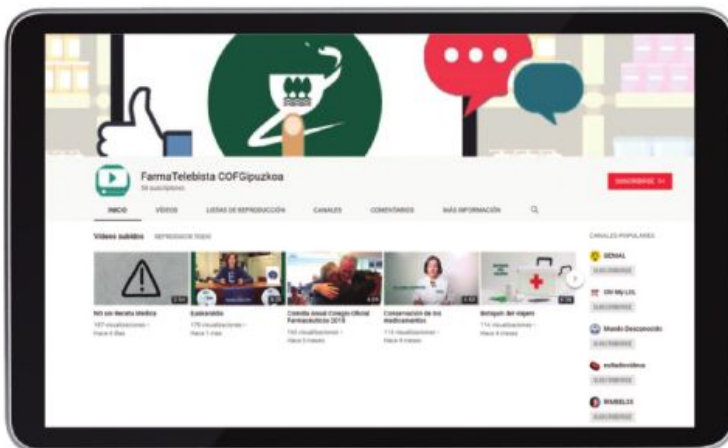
FarmaTelebista COFGipuzkoa
56 suscriptores

SUSCRIBIRSE

INICIO VÍDEOS LISTAS DE REPRODUCCIÓN CANALES COMENTARIOS MÁS INFORMACIÓN

Vídeos subidos REPRODUCIR TODO

NO sin Receta Médica
107 visualizaciones • Hace 6 días

Eskerrikasko
178 visualizaciones • Hace 1 mes

Comida Anual Colegio Oficial Farmacéuticos 2019
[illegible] visualizaciones • Hace 5 meses

Conservación de los medicamentos
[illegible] visualizaciones • Hace 6 meses

Botiquín del viajero
114 visualizaciones • Hace 6 meses

CANALES POPULARES

GENIAL
SUSCRIBIRSE

Oh My LOL
SUSCRIBIRSE

Mundo Desconocido
SUSCRIBIRSE

eufadevideos
SUSCRIBIRSE

RUBELIX
SUSCRIBIRSE